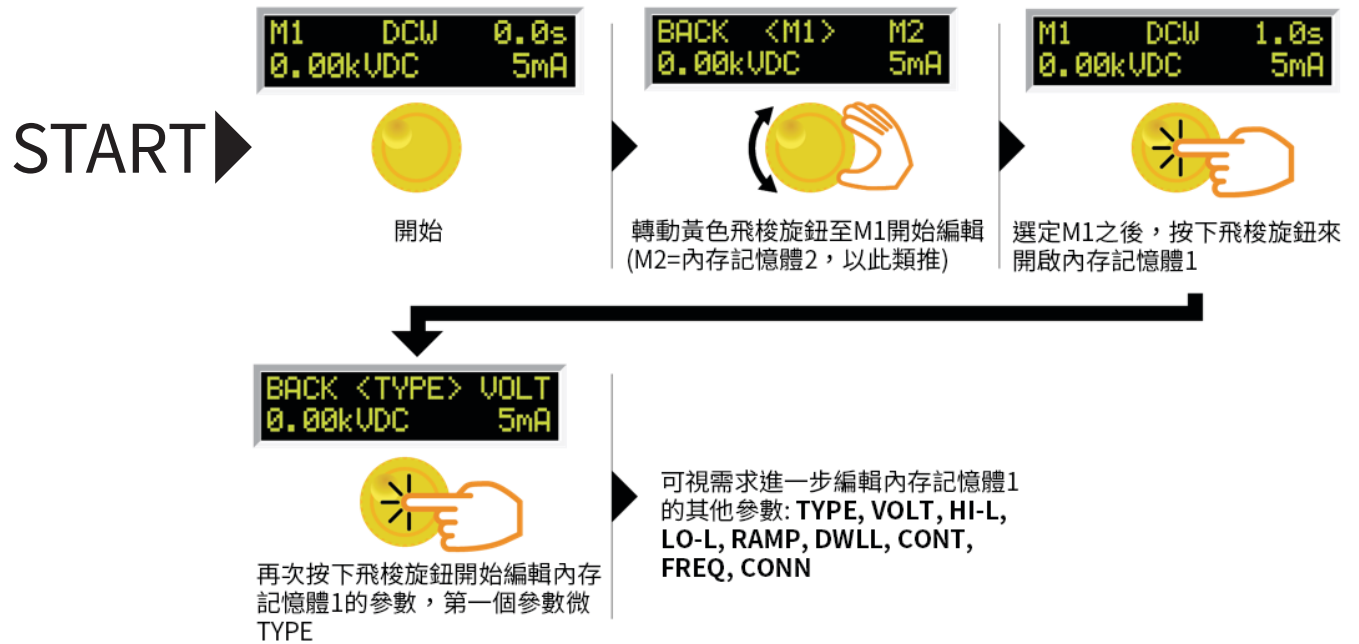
M1 DCW 0.0s
0.00kVDC 5mA

START

開始

BACK <M1> M2
0.00kVDC 5mA

轉動黃色飛梭旋鈕至M1開始編輯 (M2=內存記憶體2，以此類推)

M1 DCW 1.0s
0.00kVDC 5mA

選定M1之後，按下飛梭旋鈕來開啟內存記憶體1

BACK <TYPE> VOLT
0.00kVDC 5mA

再次按下飛梭旋鈕開始編輯內存記憶體1的參數，第一個參數微TYPE

可視需求進一步編輯內存記憶體1的其他參數: TYPE, VOLT, HI-L, LO-L, RAMP, DWLL, CONT, FREQ, CONN